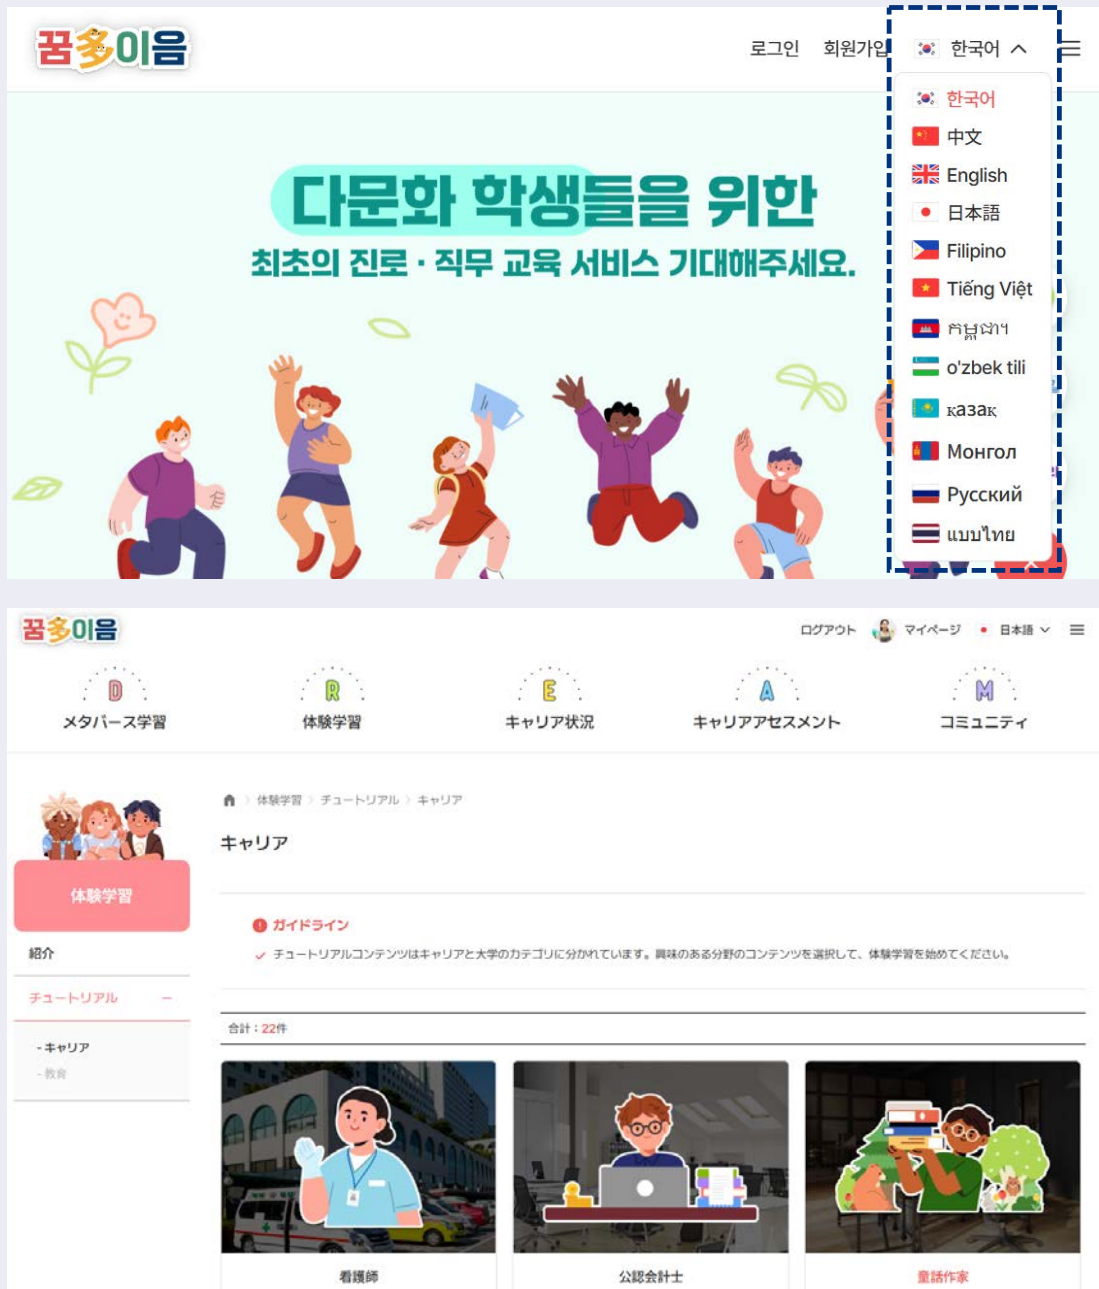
꿈多이음

로그인 회원가입 한국어

한국어
中文
English
日本語
Filipino
Tiếng Việt
កម្ពុជា
o'zbek tili
қазақ
Монгол
Русский
แบบไทย

다문화 학생들을 위한
최초의 진로 · 직무 교육 서비스 기대해주세요.

꿈多이음

ログアウト マイページ 日本語

D メタバース学習
R 体験学習
E キャリア状況
A キャリアアセスメント
M コミュニティ

体験学習
紹介
チュートリアル
- キャリア
- 教育

体験学習 > チュートリアル > キャリア

キャリア

ガイドライン
チュートリアルコンテンツはキャリアと大学のカテゴリに分かれています。興味のある分野のコンテンツを選択して、体験学習を始めてください。

合計：22件

看護師
公認会計士
童話作家